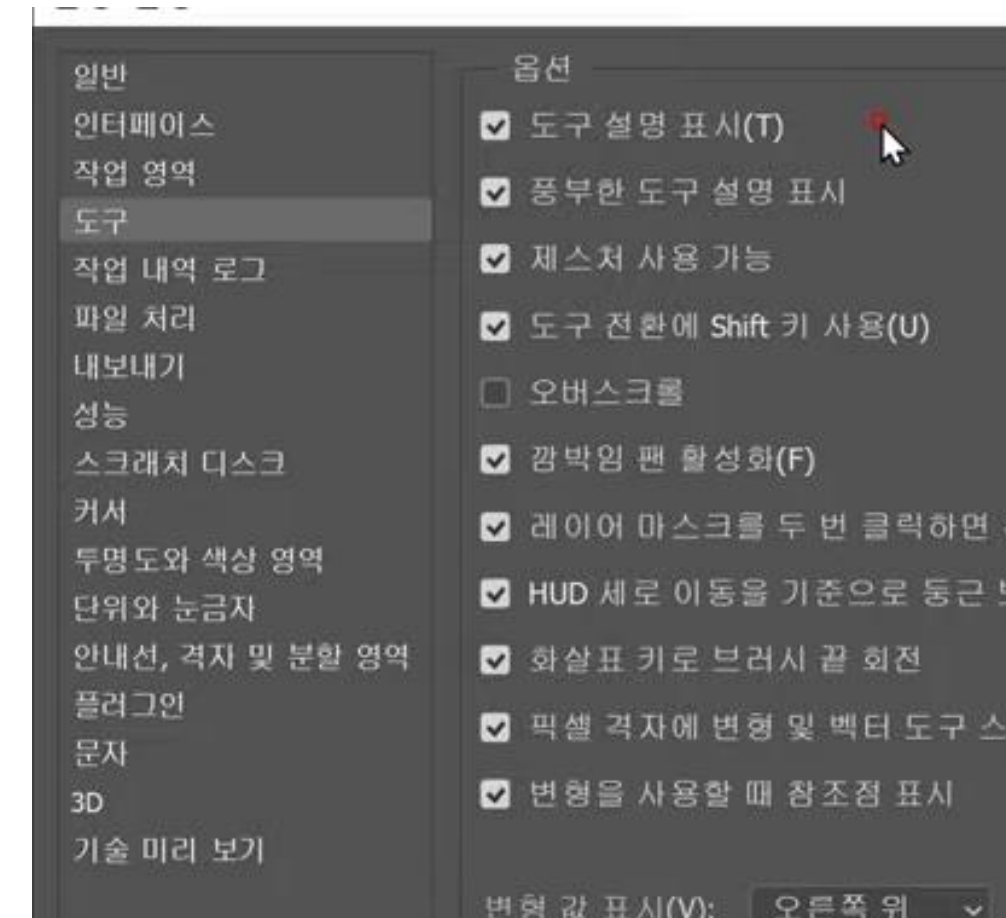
일반
인터페이스
작업 영역
도구
작업 내역 로그
파일 처리
내보내기
성능
스크래치 디스크
커서
투명도와 색상 영역
단위와 눈금자
안내선, 격자 및 분할 영역
플러그인
문자
3D
기술 미리 보기

옵션
도구 설명 표시(T)
풍부한 도구 설명 표시
제스처 사용 가능
도구 전환에 Shift 키 사용(U)
오버스크롤
깜박임 팬 활성화(F)
레이어 마스크를 두 번 클릭하면 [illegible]
HUD 세로 이동을 기준으로 둥근 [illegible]
화살표 키로 브러시 끝 회전
픽셀 격자에 변형 및 벡터 도구 스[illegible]
변형을 사용할 때 참조점 표시

변형 값 표시(V): 오른쪽 위